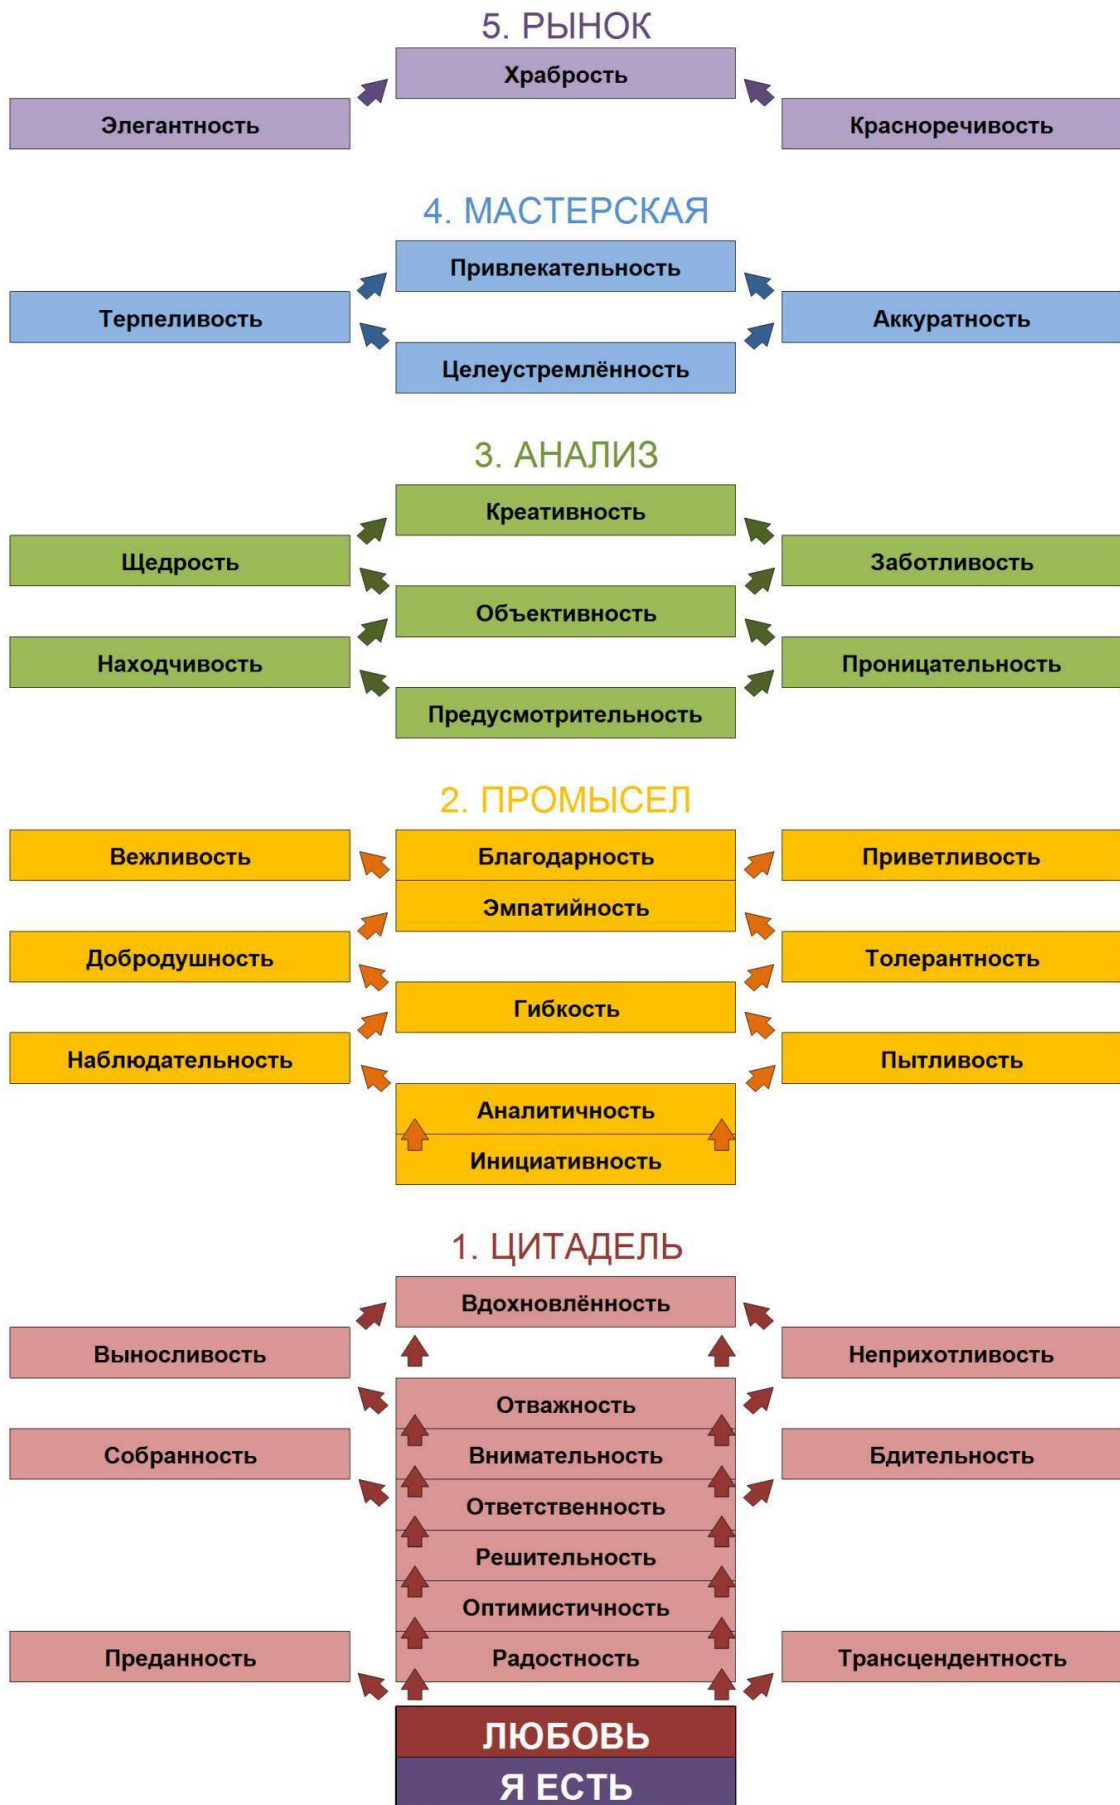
5. РЫНОК

Храбрость

Элегантность

Красноречивость

4. МАСТЕРСКАЯ

Привлекательность

Терпеливость

Аккуратность

Целеустремлённость

3. АНАЛИЗ

Креативность

Щедрость

Заботливость

Объективность

Находчивость

Проницательность

Предусмотрительность

2. ПРОМЫСЕЛ

Вежливость

Благодарность

Приветливость

Эмпатийность

Добродушность

Толерантность

Гибкость

Наблюдательность

Пытливость

Аналитичность

Инициативность

1. ЦИТАДЕЛЬ

Вдохновлённость

Выносливость

Неприхотливость

Отважность

Собранность

Внимательность

Бдительность

Ответственность

Решительность

Оптимистичность

Преданность

Радостность

Трансцендентность

ЛЮБОВЬ

Я ЕСТЬ